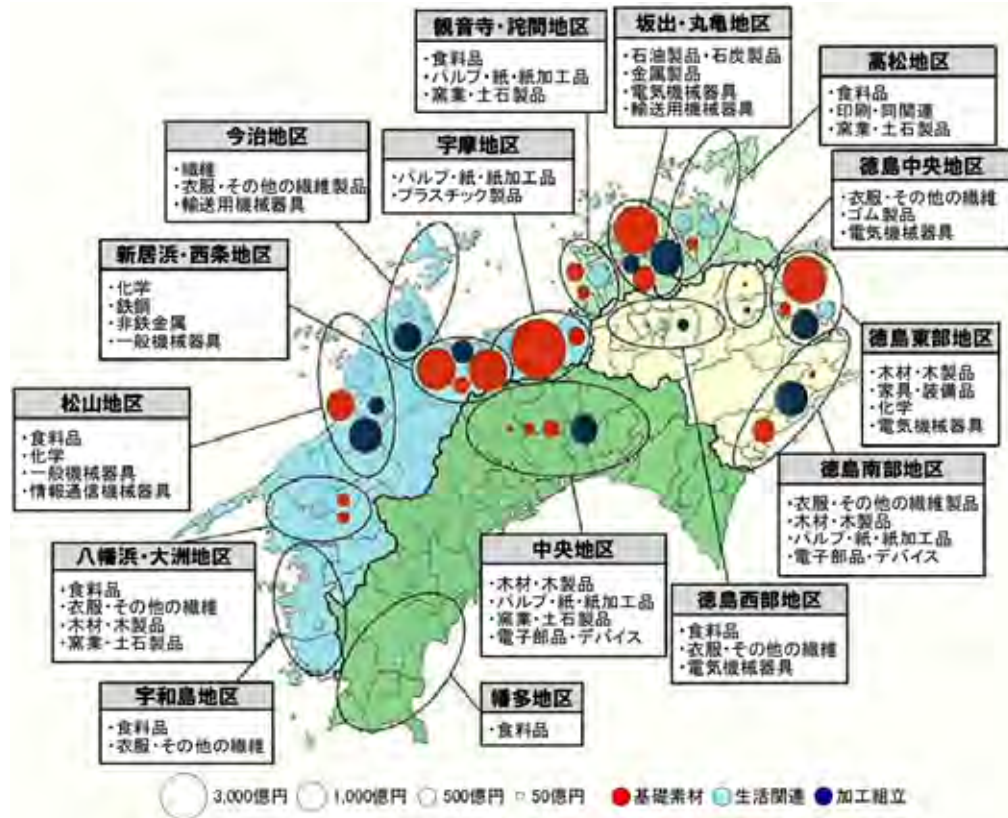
観音寺・詫間地区
・食料品
・パルプ・紙・紙加工品
・窯業・土石製品

坂出・丸亀地区
・石油製品・石炭製品
・金属製品
・電気機械器具
・輸送用機械器具

高松地区
・食料品
・印刷・同関連
・窯業・土石製品

今治地区
・繊維
・衣服・その他の繊維製品
・輸送用機械器具

宇摩地区
・パルプ・紙・紙加工品
・プラスチック製品

徳島中央地区
・衣服・その他の繊維
・ゴム製品
・電気機械器具

新居浜・西条地区
・化学
・鉄鋼
・非鉄金属
・一般機械器具

徳島東部地区
・木材・木製品
・家具・装備品
・化学
・電気機械器具

松山地区
・食料品
・化学
・一般機械器具
・情報通信機械器具

徳島南部地区
・衣服・その他の繊維製品
・木材・木製品
・パルプ・紙・紙加工品
・電子部品・デバイス

八幡浜・大洲地区
・食料品
・衣服・その他の繊維
・木材・木製品
・窯業・土石製品

中央地区
・木材・木製品
・パルプ・紙・紙加工品
・窯業・土石製品
・電子部品・デバイス

徳島西部地区
・食料品
・衣服・その他の繊維
・電気機械器具

宇和島地区
・食料品
・衣服・その他の繊維

幡多地区
・食料品

3,000億円 1,000億円 500億円 50億円 基礎素材 生活関連 加工組立